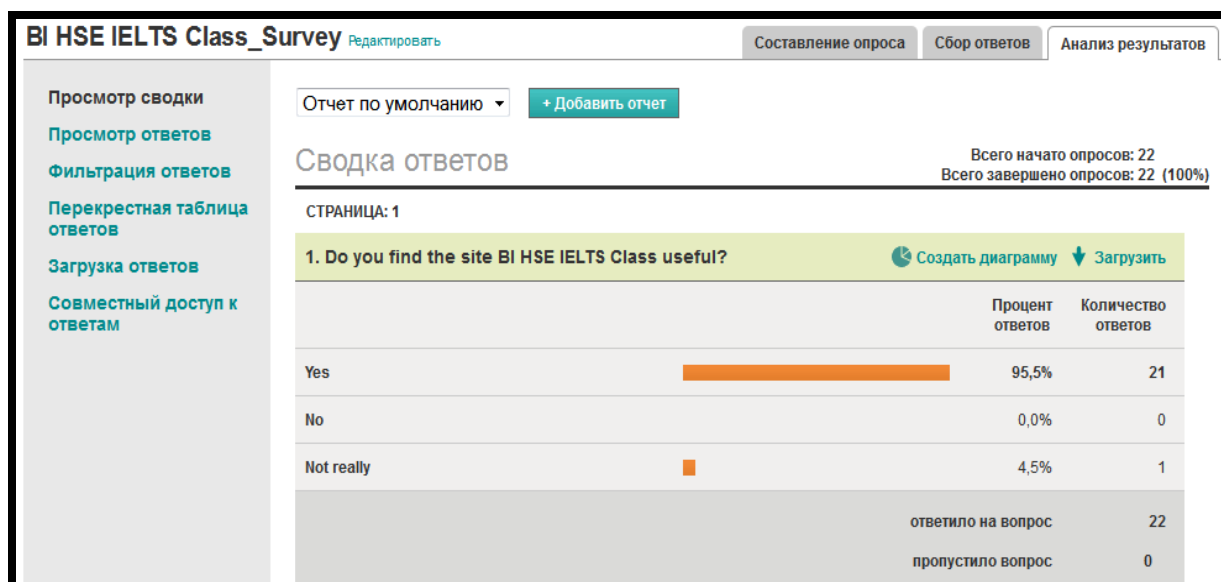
BI HSE IELTS Class_Survey Редактировать

Составление опроса | Сбор ответов | Анализ результатов

Просмотр сводки
Просмотр ответов
Фильтрация ответов
Перекрестная таблица ответов
Загрузка ответов
Совместный доступ к ответам

Отчет по умолчанию
+ Добавить отчет

Сводка ответов

Всего начато опросов: 22
Всего завершено опросов: 22 (100%)

СТРАНИЦА: 1

1. Do you find the site BI HSE IELTS Class useful?
Создать диаграмму
Загрузить

| | Процент ответов | Количество ответов |
|---|---|---|
| Yes | 95,5% | 21 |
| No | 0,0% | 0 |
| Not really | 4,5% | 1 |
| ответило на вопрос | | 22 |
| пропустило вопрос | | 0 |